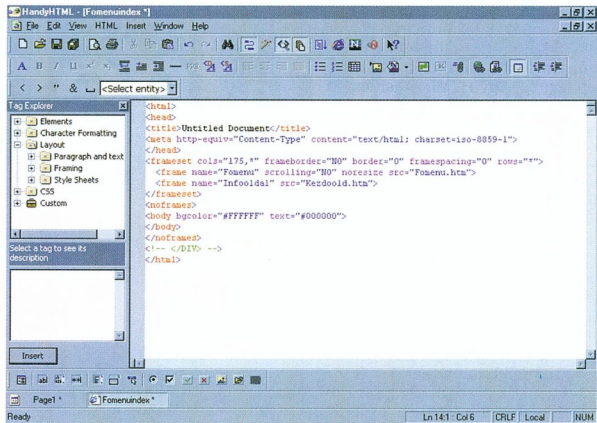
HandyHTML - [Fomenuindex *]

File Edit View HTML Insert Window Help

A B I U x² x₂

< > " & ␣ <Select entity>

Tag Explorer

Elements
Character Formatting
Layout
Paragraph and text
Framing
Style Sheets
CSS
Custom

Select a tag to see its description

Insert

<html>
<head>
<title>Untitled Document</title>
<meta http-equiv="Content-Type" content="text/html; charset=iso-8859-1">
</head>
<frameset cols="175,*" frameborder="NO" border="0" framespacing="0" rows="*">
<frame name="Fomenu" scrolling="NO" noresize src="Fomenu.htm">
<frame name="Infooldal" src="Kezdoold.htm">
</frameset>
<noframes>
<body bgcolor="#FFFFFF" text="#000000">
</body>
</noframes>
<!-- </DIV> -->
</html>

Page1 * Fomenuindex *

Ready Ln 14:1 : Col 6 CRLF Local NUM